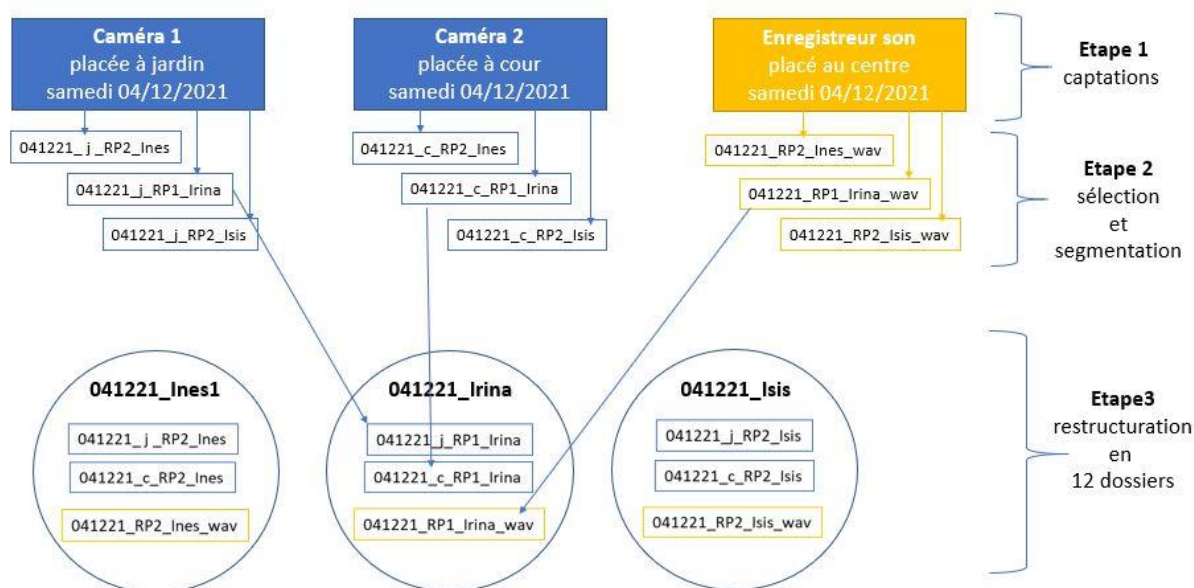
**Caméra 1**
placée à jardin
samedi 04/12/2021

041221_ j _RP2_Ines
041221_j_RP1_Irina
041221_j_RP2_Isis

**Caméra 2**
placée à cour
samedi 04/12/2021

041221_c_RP2_Ines
041221_c_RP1_Irina
041221_c_RP2_Isis

**Enregistreur son**
placé au centre
samedi 04/12/2021

041221_RP2_Ines_wav
041221_RP1_Irina_wav
041221_RP2_Isis_wav

**Etape 1**
captations

**Etape 2**
sélection
et
segmentation

**041221_Ines1**
041221_ j _RP2_Ines
041221_c_RP2_Ines
041221_RP2_Ines_wav

**041221_Irina**
041221_j_RP1_Irina
041221_c_RP1_Irina
041221_RP1_Irina_wav

**041221_Isis**
041221_j_RP2_Isis
041221_c_RP2_Isis
041221_RP2_Isis_wav

**Etape3**
restructuration
en
12 dossiers